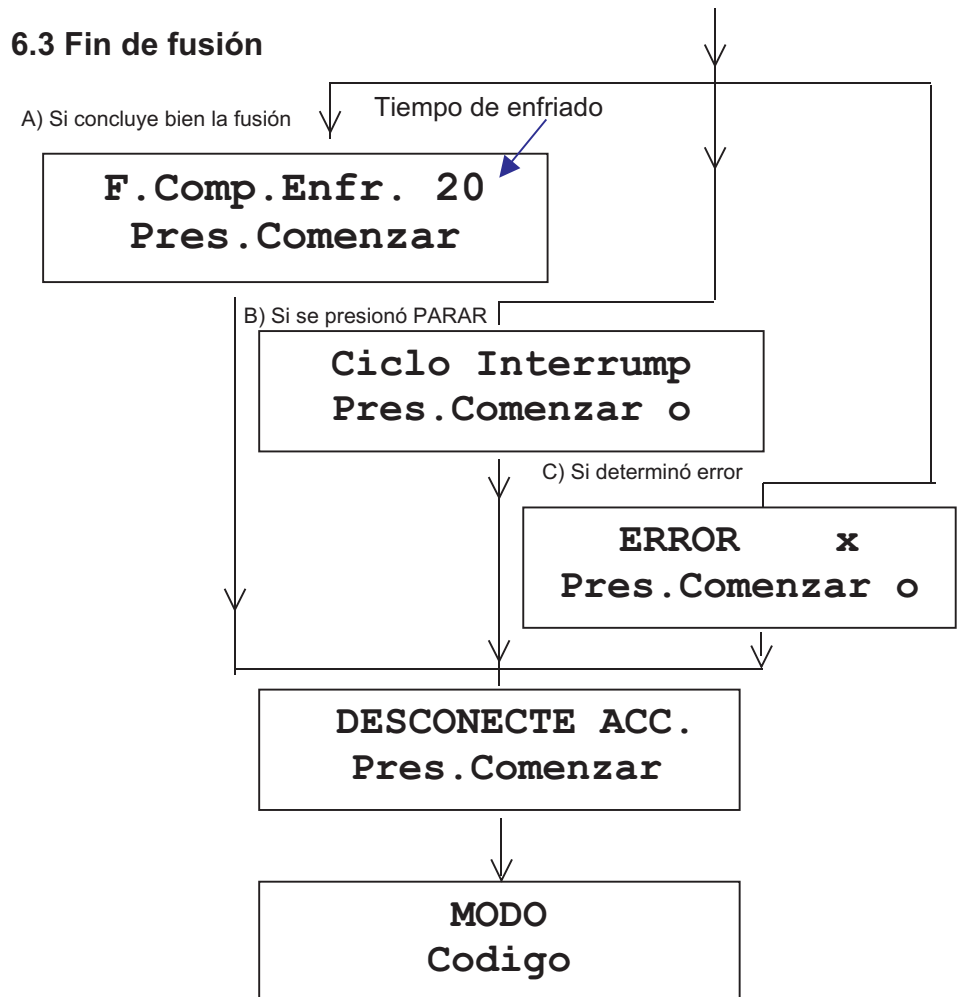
6.3 Fin de fusión

A) Si concluye bien la fusión

Tiempo de enfriado

F.Comp.Enfr. 20
Pres.Comenzar

B) Si se presionó PARAR

Ciclo Interrump
Pres.Comenzar o

C) Si determinó error

ERROR x
Pres.Comenzar o

DESCONECTE ACC.
Pres.Comenzar

MODO
Codigo